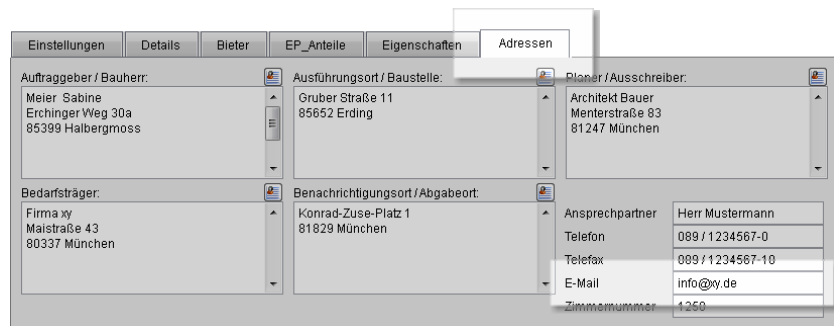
Einstellungen | Details | Bieter | EP_Anteile | Eigenschaften | Adressen

Auftraggeber / Bauherr:
Meier Sabine
Erchinger Weg 30a
85399 Halbergmoss

Ausführungsort / Baustelle:
Gruber Straße 11
85652 Erding

Planer / Ausschreiber:
Architekt Bauer
Menterstraße 83
81247 München

Bedarfsträger:
Firma xy
Maistraße 43
80337 München

Benachrichtigungsort / Abgabeort:
Konrad-Zuse-Platz 1
81829 München

| | |
|---|---|
| Ansprechpartner | Herr Mustermann |
| Telefon | 089 / 1234567-0 |
| Telefax | 089 / 1234567-10 |
| E-Mail | info@xy.de |
| Zimmernummer | 1250 |